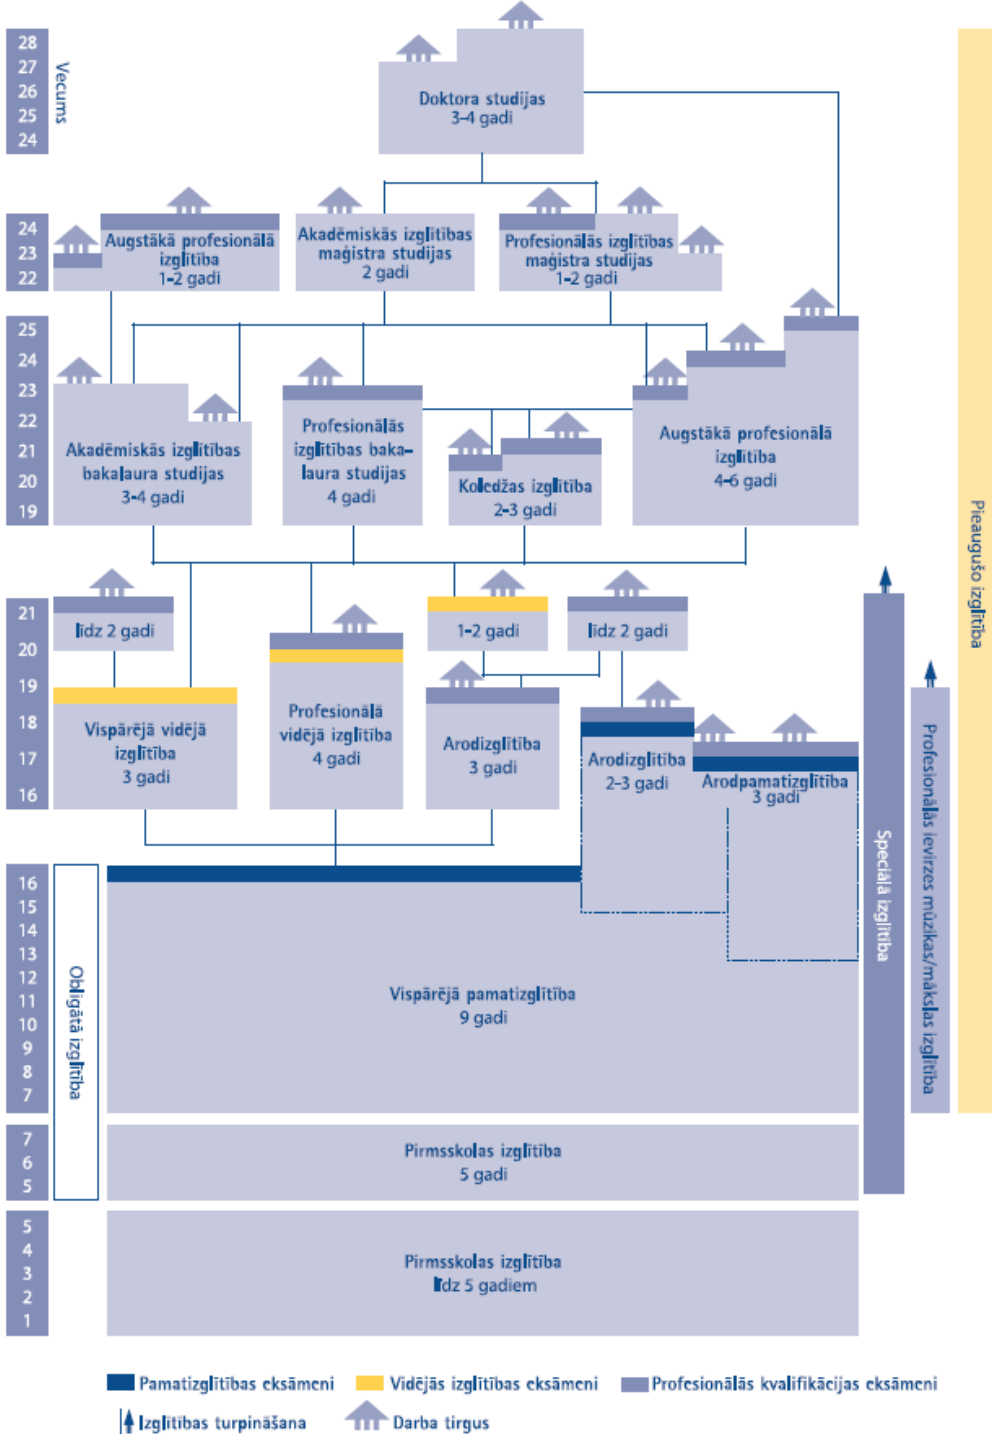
28
27
26
25
24
Vecums

Doktora studijas
3-4 gadi

24
23
22

Augstākā profesionālā izglītība
1-2 gadi

Akadēmiskās izglītības maģistra studijas
2 gadi

Profesionālās izglītības maģistra studijas
1-2 gadi

25
24
23
22
21
20
19

Akadēmiskās izglītības bakalaura studijas
3-4 gadi

Profesionālās izglītības bakalaura studijas
4 gadi

Koledžas izglītība
2-3 gadi

Augstākā profesionālā izglītība
4-6 gadi

21
20
19
18
17
16

līdz 2 gadi

Vispārējā vidējā izglītība
3 gadi

Profesionālā vidējā izglītība
4 gadi

1-2 gadi

Arodizglītība
3 gadi

līdz 2 gadi

Arodizglītība
2-3 gadi

Arodpamatizglītība
3 gadi

16
15
14
13
12
11
10
9
8
7

Obligātā izglītība

Vispārējā pamatizglītība
9 gadi

7
6
5

Pirmsskolas izglītība
5 gadi

5
4
3
2
1

Pirmsskolas izglītība
līdz 5 gadiem

Speciālā izglītība

Profesionālās ievirzes mūzikas/mākslas izglītība

Pieaugušo izglītība

Pamatizglītības eksāmeni
Vidējās izglītības eksāmeni
Profesionālās kvalifikācijas eksāmeni
Izglītības turpināšana
Darba tirgus